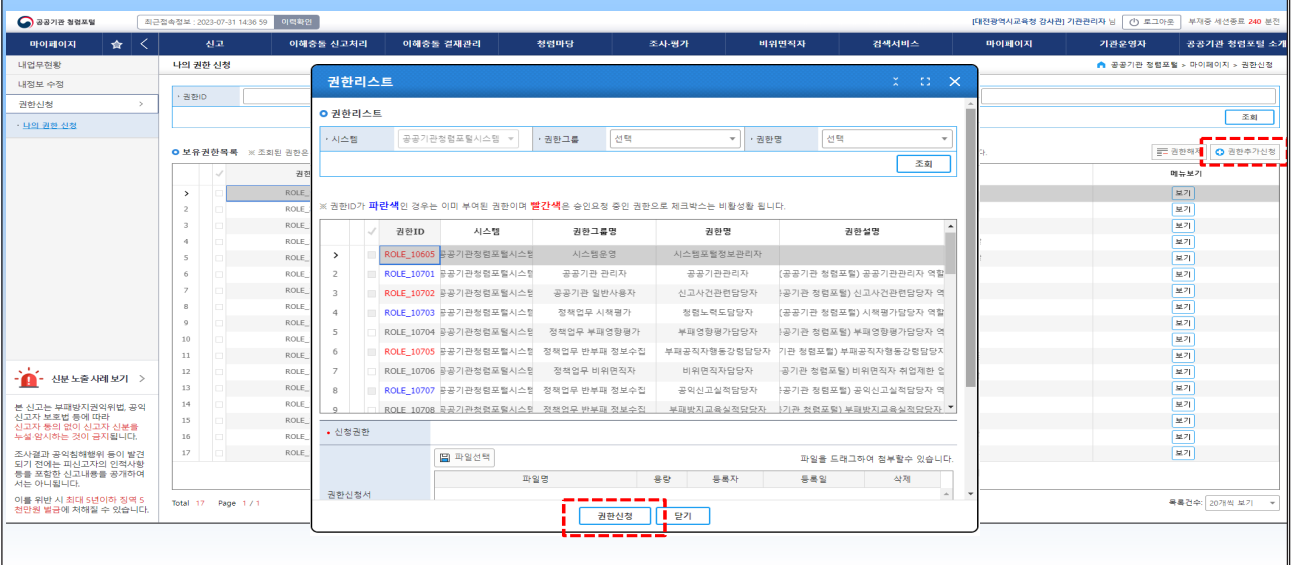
공공기관 청렴포털 | 최근접속정보 : 2023-07-31 14:36:59 | 이력확인 | [대전광역시교육청 감사관] 기관관리자 님 | 로그아웃 | 부재중 세션종료 240 분전

마이페이지 | 신고 | 이해충돌 신고처리 | 이해충돌 결재관리 | 청렴마당 | 조사·평가 | 비위면직자 | 검색서비스 | 마이페이지 | 기관운영자 | 공공기관 청렴포털 소개

내업무현황
내정보 수정
권한신청
· 나의 권한 신청

나의 권한 신청
공공기관 청렴포털 > 마이페이지 > 권한신청

· 권한ID
조회

보유권한목록 ※ 조회된 권한은
권한해제 | 권한추가신청

| | | 권한 | 메뉴보기 |
|---|---|---|---|
| > | 1 | ROLE_ | 보기 |
| | 2 | ROLE_ | 보기 |
| | 3 | ROLE_ | 보기 |
| | 4 | ROLE_ | 보기 |
| | 5 | ROLE_ | 보기 |
| | 6 | ROLE_ | 보기 |
| | 7 | ROLE_ | 보기 |
| | 8 | ROLE_ | 보기 |
| | 9 | ROLE_ | 보기 |
| | 10 | ROLE_ | 보기 |
| | 11 | ROLE_ | 보기 |
| | 12 | ROLE_ | 보기 |
| | 13 | ROLE_ | 보기 |
| | 14 | ROLE_ | 보기 |
| | 15 | ROLE_ | 보기 |
| | 16 | ROLE_ | 보기 |
| | 17 | ROLE_ | 보기 |

Total 17 Page 1 / 1
목록건수: 20개씩 보기

신분 노출 사례 보기 >

본 신고는 부패방지권익위법, 공익신고자 보호법 등에 따라 신고자 동의 없이 신고자 신분을 누설·암시하는 것이 금지됩니다.

조사결과 공익침해행위 등이 발견되기 전에는 피신고자의 인격사항 등을 포함한 신고내용을 공개하여서는 아니됩니다.

이를 위반 시 최대 5년이하 징역 5천만원 벌금에 처해질 수 있습니다.

권한리스트

권한리스트
· 시스템 공공기관청렴포털시스템 | · 권한그룹 선택 | · 권한명 선택
조회

※ 권한ID가 파란색인 경우는 이미 부여된 권한이며 빨간색은 승인요청 중인 권한으로 체크박스는 비활성화 됩니다.

| | | 권한ID | 시스템 | 권한그룹명 | 권한명 | 권한설명 |
|---|---|---|---|---|---|---|
| > | | ROLE_10605 | 공공기관청렴포털시스템 | 시스템운영 | 시스템포털정보관리자 | |
| 2 | | ROLE_10701 | 공공기관청렴포털시스템 | 공공기관 관리자 | 공공기관관리자 | (공공기관 청렴포털) 공공기관관리자 역할 |
| 3 | | ROLE_10702 | 공공기관청렴포털시스템 | 공공기관 일반사용자 | 신고사건관련담당자 | (공공기관 청렴포털) 신고사건관련담당자 역 |
| 4 | | ROLE_10703 | 공공기관청렴포털시스템 | 정책업무 시책평가 | 청렴노력도담당자 | (공공기관 청렴포털) 시책평가담당자 역할 |
| 5 | | ROLE_10704 | 공공기관청렴포털시스템 | 정책업무 부패영향평가 | 부패영향평가담당자 | (공공기관 청렴포털) 부패영향평가담당자 역 |
| 6 | | ROLE_10705 | 공공기관청렴포털시스템 | 정책업무 반부패 정보수집 | 부패공직자행동강령담당자 | 기관 청렴포털) 부패공직자행동강령담당자 |
| 7 | | ROLE_10706 | 공공기관청렴포털시스템 | 정책업무 비위면직자 | 비위면직자담당자 | 공공기관 청렴포털) 비위면직자 취업제한 업 |
| 8 | | ROLE_10707 | 공공기관청렴포털시스템 | 정책업무 반부패 정보수집 | 공익신고실적담당자 | (공공기관 청렴포털) 공익신고실적담당자 역 |
| 9 | | ROLE_10708 | 공공기관청렴포털시스템 | 정책업무 반부패 정보수집 | 부패방지교육실적담당자 | 기관 청렴포털) 부패방지교육실적담당자 |

· 신청권한

파일선택 | 파일을 드래그하여 첨부할수 있습니다.
권한신청서
| 파일명 | 용량 | 등록자 | 등록일 | 삭제 |
|---|---|---|---|---|

권한신청 | 닫기